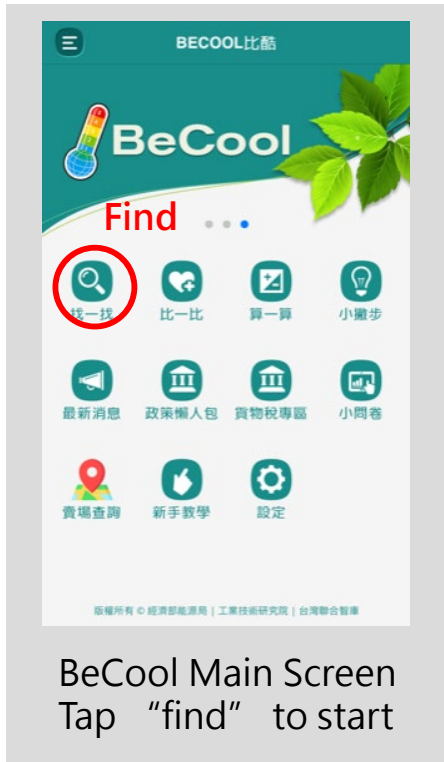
BECOOL比酷

BeCool

Find

找一找

比一比

算一算

小撇步

最新消息

政策懶人包

貨物稅專區

小問卷

賣場查詢

新手教學

設定

版權所有 © 經濟部能源局 | 工業技術研究院 | 台灣聯合智庫

BeCool Main Screen
Tap “find” to start